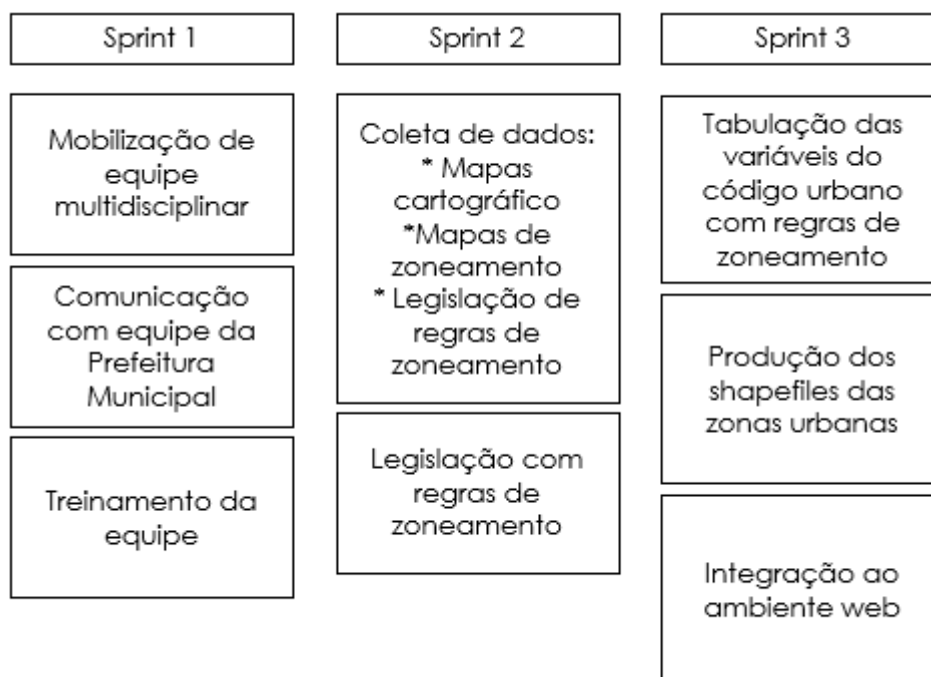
Sprint 1

Mobilização de equipe multidisciplinar

Comunicação com equipe da Prefeitura Municipal

Treinamento da equipe

Sprint 2

Coleta de dados:
* Mapas cartográfico
*Mapas de zoneamento
* Legislação de regras de zoneamento

Legislação com regras de zoneamento

Sprint 3

Tabulação das variáveis do código urbano com regras de zoneamento

Produção dos shapefiles das zonas urbanas

Integração ao ambiente web